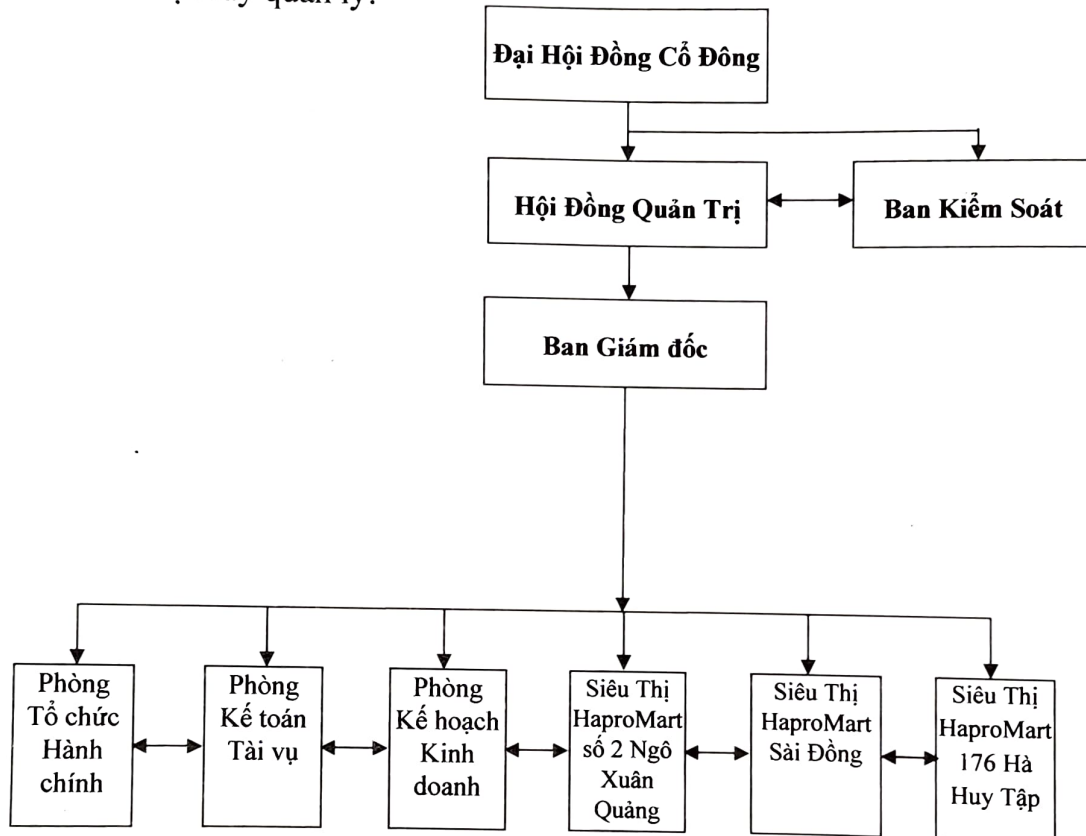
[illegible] quản lý:

Đại Hội Đồng Cổ Đông

Hội Đồng Quản Trị

Ban Kiểm Soát

Ban Giám đốc

Phòng Tổ chức Hành chính

Phòng Kế toán Tài vụ

Phòng Kế hoạch Kinh doanh

Siêu Thị HaproMart số 2 Ngô Xuân Quảng

Siêu Thị HaproMart Sài Đồng

Siêu Thị HaproMart 176 Hà Huy Tập